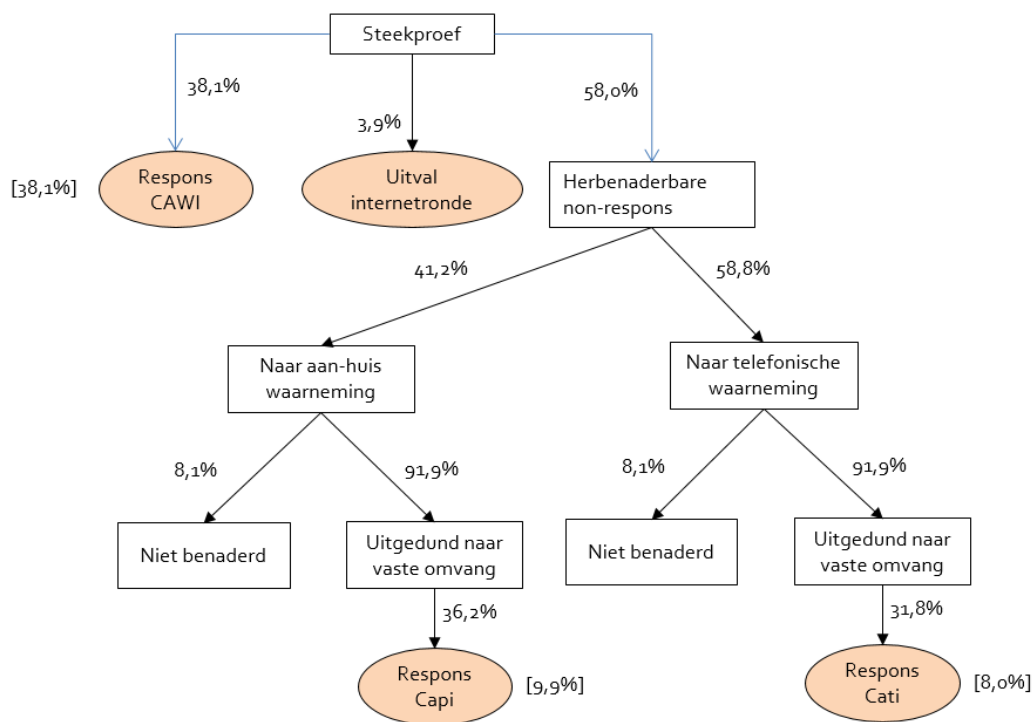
Steekproef

38,1%

3,9%

58,0%

[38,1%]

Respons CAWI

Uitval internetronde

Herbenaderbare non-respons

41,2%

58,8%

Naar aan-huis waarneming

Naar telefonische waarneming

8,1%

91,9%

8,1%

91,9%

Niet benaderd

Uitgedund naar vaste omvang

Niet benaderd

Uitgedund naar vaste omvang

36,2%

31,8%

Respons Capi

[9,9%]

Respons Cati

[8,0%]